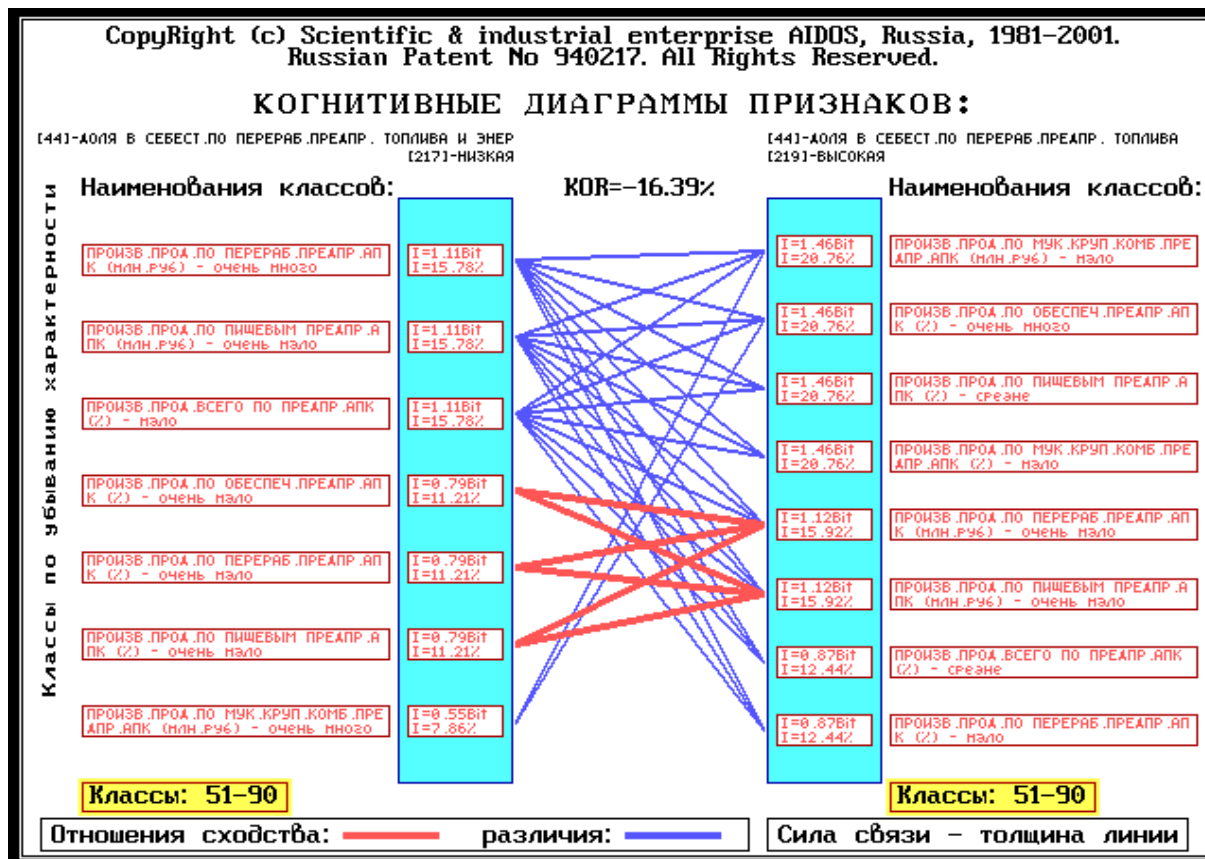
CopyRight (c) Scientific & industrial enterprise AIDOS, Russia, 1981-2001.
Russian Patent No 940217. All Rights Reserved.

КОГНИТИВНЫЕ ДИАГРАММЫ ПРИЗНАКОВ:

[44]-ДОЛЯ В СЕБЕСТ.ПО ПЕРЕРАБ.ПРЕДПР. ТОПЛИВА И ЭНЕР
[217]-НИЗКАЯ

[44]-ДОЛЯ В СЕБЕСТ.ПО ПЕРЕРАБ.ПРЕДПР. ТОПЛИВА
[219]-ВЫСОКАЯ

Классы по убыванию характерности

Наименования классов:

KOR=-16.39%

Наименования классов:

ПРОИЗВ.ПРОД.ПО ПЕРЕРАБ.ПРЕДПР.АПК (МЛН.РУБ) - очень много
I=1.11Bit
I=15.78%

ПРОИЗВ.ПРОД.ПО ПИЩЕВЫМ ПРЕДПР.АПК (МЛН.РУБ) - очень мало
I=1.11Bit
I=15.78%

ПРОИЗВ.ПРОД.ВСЕГО ПО ПРЕДПР.АПК (%) - мало
I=1.11Bit
I=15.78%

ПРОИЗВ.ПРОД.ПО ОБЕСПЕЧ.ПРЕДПР.АПК (%) - очень мало
I=0.79Bit
I=11.21%

ПРОИЗВ.ПРОД.ПО ПЕРЕРАБ.ПРЕДПР.АПК (%) - очень мало
I=0.79Bit
I=11.21%

ПРОИЗВ.ПРОД.ПО ПИЩЕВЫМ ПРЕДПР.АПК (%) - очень мало
I=0.79Bit
I=11.21%

ПРОИЗВ.ПРОД.ПО МУК.КРУП.КОМБ.ПРЕДПР.АПК (МЛН.РУБ) - очень много
I=0.55Bit
I=7.86%

I=1.46Bit
I=20.76%
ПРОИЗВ.ПРОД.ПО МУК.КРУП.КОМБ.ПРЕДПР.АПК (МЛН.РУБ) - мало

I=1.46Bit
I=20.76%
ПРОИЗВ.ПРОД.ПО ОБЕСПЕЧ.ПРЕДПР.АПК (%) - очень много

I=1.46Bit
I=20.76%
ПРОИЗВ.ПРОД.ПО ПИЩЕВЫМ ПРЕДПР.АПК (%) - среднее

I=1.46Bit
I=20.76%
ПРОИЗВ.ПРОД.ПО МУК.КРУП.КОМБ.ПРЕДПР.АПК (%) - мало

I=1.12Bit
I=15.92%
ПРОИЗВ.ПРОД.ПО ПЕРЕРАБ.ПРЕДПР.АПК (МЛН.РУБ) - очень мало

I=1.12Bit
I=15.92%
ПРОИЗВ.ПРОД.ПО ПИЩЕВЫМ ПРЕДПР.АПК (МЛН.РУБ) - очень мало

I=0.87Bit
I=12.44%
ПРОИЗВ.ПРОД.ВСЕГО ПО ПРЕДПР.АПК (%) - среднее

I=0.87Bit
I=12.44%
ПРОИЗВ.ПРОД.ПО ПЕРЕРАБ.ПРЕДПР.АПК (%) - мало

Классы: 51-90

Классы: 51-90

Отношения сходства: различия:

Сила связи - толщина линии